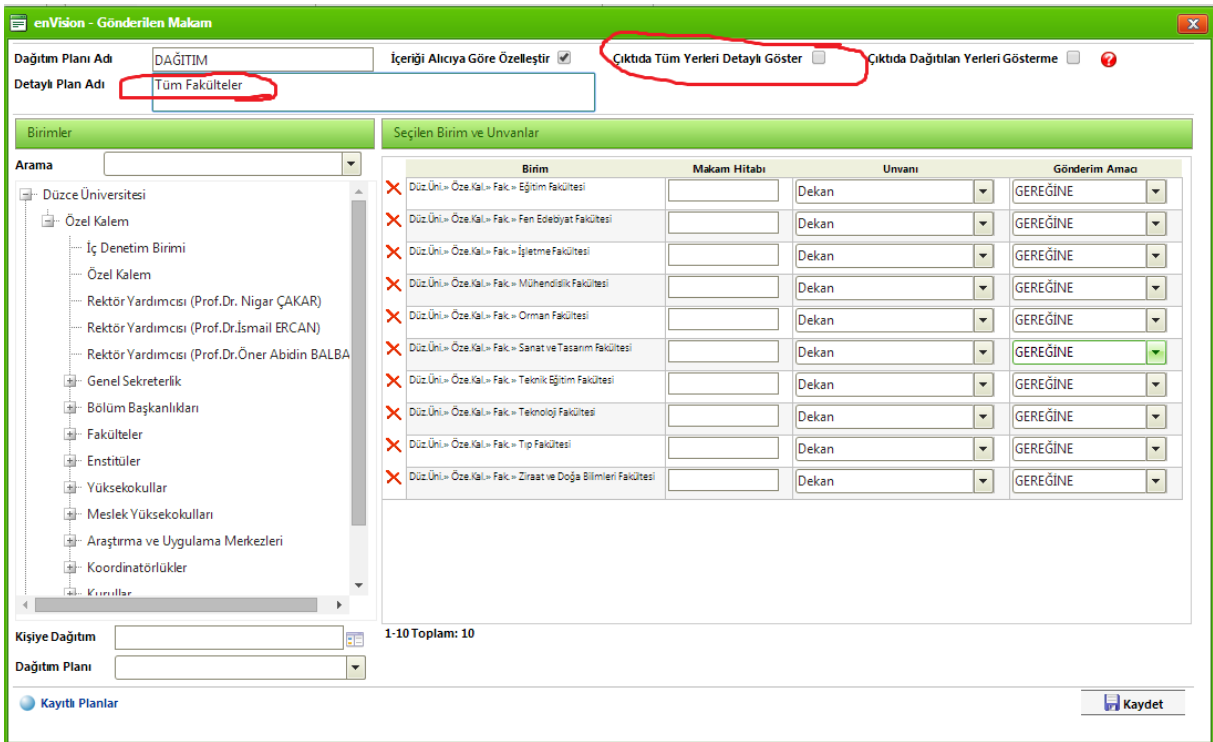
enVision - Gönderilen Makam

Dağıtım Planı Adı DAĞITIM
İçeriği Alıcıya Göre Özelleştir
Çıktıda Tüm Yerleri Detaylı Göster
Çıktıda Dağıtılan Yerleri Gösterme
Detaylı Plan Adı Tüm Fakülteler

Birimler
Arama
Düzce Üniversitesi
Özel Kalem
İç Denetim Birimi
Özel Kalem
Rektör Yardımcısı (Prof.Dr. Nigar ÇAKAR)
Rektör Yardımcısı (Prof.Dr.İsmail ERCAN)
Rektör Yardımcısı (Prof.Dr.Öner Abidin BALBA
Genel Sekreterlik
Bölüm Başkanlıkları
Fakülteler
Enstitüler
Yüksekokullar
Meslek Yüksekokulları
Araştırma ve Uygulama Merkezleri
Koordinatörlükler
Kurullar

Seçilen Birim ve Unvanlar

| Birim | Makam Hitabı | Unvanı | Gönderim Amacı |
|---|---|---|---|
| Düz.Üni.» Öze.Kal.» Fak.» Eğitim Fakültesi | | Dekan | GEREĞİNE |
| Düz.Üni.» Öze.Kal.» Fak.» Fen Edebiyat Fakültesi | | Dekan | GEREĞİNE |
| Düz.Üni.» Öze.Kal.» Fak.» İşletme Fakültesi | | Dekan | GEREĞİNE |
| Düz.Üni.» Öze.Kal.» Fak.» Mühendislik Fakültesi | | Dekan | GEREĞİNE |
| Düz.Üni.» Öze.Kal.» Fak.» Orman Fakültesi | | Dekan | GEREĞİNE |
| Düz.Üni.» Öze.Kal.» Fak.» Sanat ve Tasarım Fakültesi | | Dekan | GEREĞİNE |
| Düz.Üni.» Öze.Kal.» Fak.» Teknik Eğitim Fakültesi | | Dekan | GEREĞİNE |
| Düz.Üni.» Öze.Kal.» Fak.» Teknoloji Fakültesi | | Dekan | GEREĞİNE |
| Düz.Üni.» Öze.Kal.» Fak.» Tıp Fakültesi | | Dekan | GEREĞİNE |
| Düz.Üni.» Öze.Kal.» Fak.» Ziraat ve Doğa Bilimleri Fakültesi | | Dekan | GEREĞİNE |

1-10 Toplam: 10

Kişiye Dağıtım
Dağıtım Planı

Kayıtlı Planlar
Kaydet